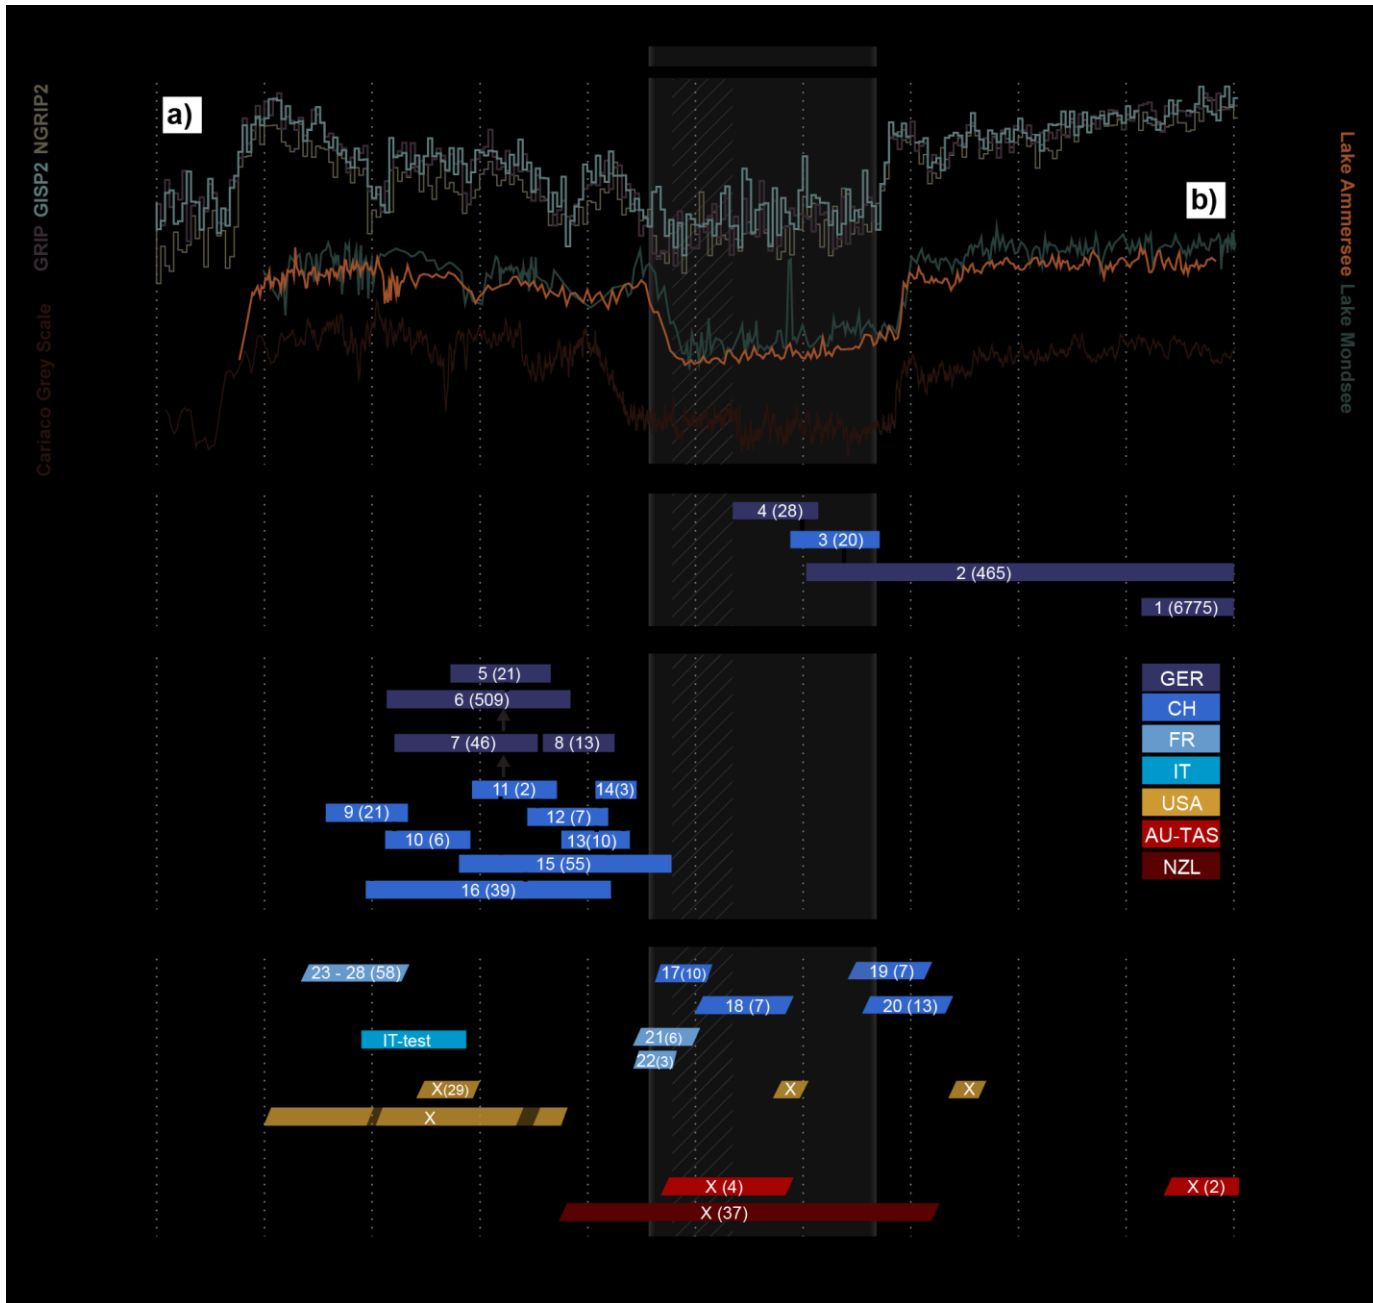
a)

b)

GRIP GISP2 NGRIP2

Cariaco Grey Scale

Lake Ammersee Lake Mondsee

4 (28)

3 (20)

2 (465)

1 (6775)

5 (21)

6 (509)

7 (46)

8 (13)

11 (2)

14(3)

9 (21)

12 (7)

10 (6)

13(10)

15 (55)

16 (39)

GER

CH

FR

IT

USA

AU-TAS

NZL

23 - 28 (58)

17(10)

19 (7)

18 (7)

20 (13)

IT-test

21(6)

22(3)

X(29)

X

X

X

X (4)

X (2)

X (37)